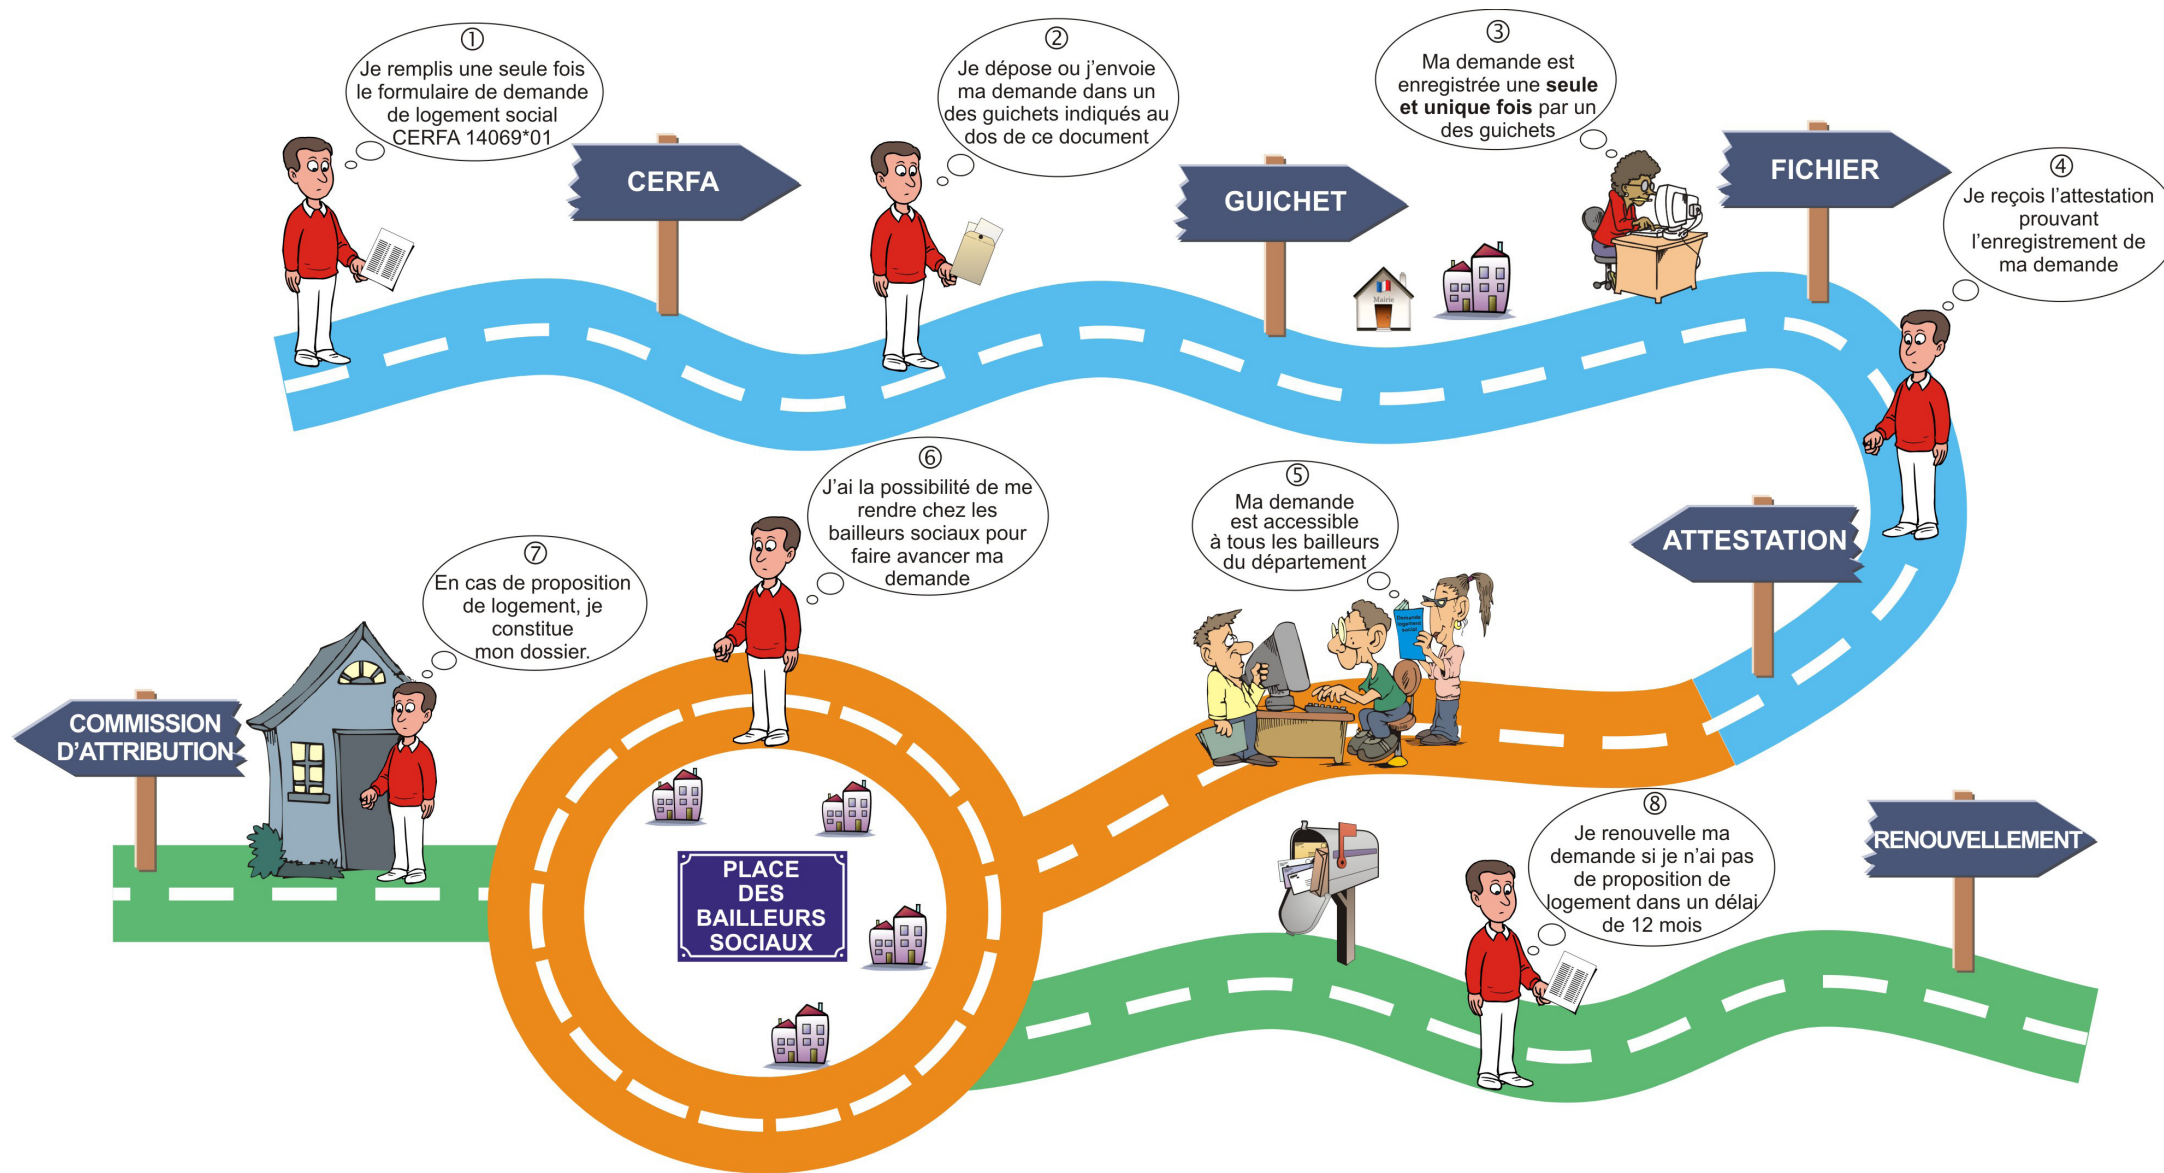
① Je remplis une seule fois le formulaire de demande de logement social CERFA 14069*01

CERFA

② Je dépose ou j'envoie ma demande dans un des guichets indiqués au dos de ce document

GUICHET

Mairie

③ Ma demande est enregistrée une **seule et unique fois** par un des guichets

FICHIER

④ Je reçois l'attestation prouvant l'enregistrement de ma demande

ATTESTATION

⑤ Ma demande est accessible à tous les bailleurs du département

Demande logement social

⑥ J'ai la possibilité de me rendre chez les bailleurs sociaux pour faire avancer ma demande

PLACE DES BAILLEURS SOCIAUX

⑦ En cas de proposition de logement, je constitue mon dossier.

COMMISSION D'ATTRIBUTION

⑧ Je renouvelle ma demande si je n'ai pas de proposition de logement dans un délai de 12 mois

RENOUVELLEMENT